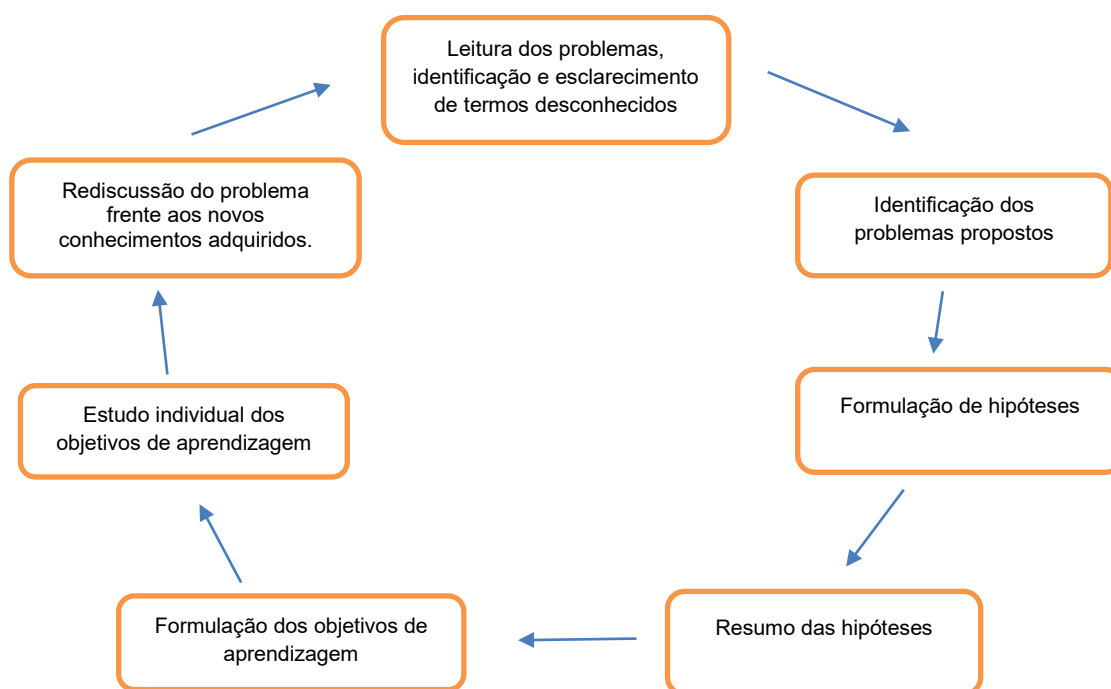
Leitura dos problemas, identificação e esclarecimento de termos desconhecidos

Identificação dos problemas propostos

Formulação de hipóteses

Resumo das hipóteses

Formulação dos objetivos de aprendizagem

Estudo individual dos objetivos de aprendizagem

Rediscussão do problema frente aos novos conhecimentos adquiridos.